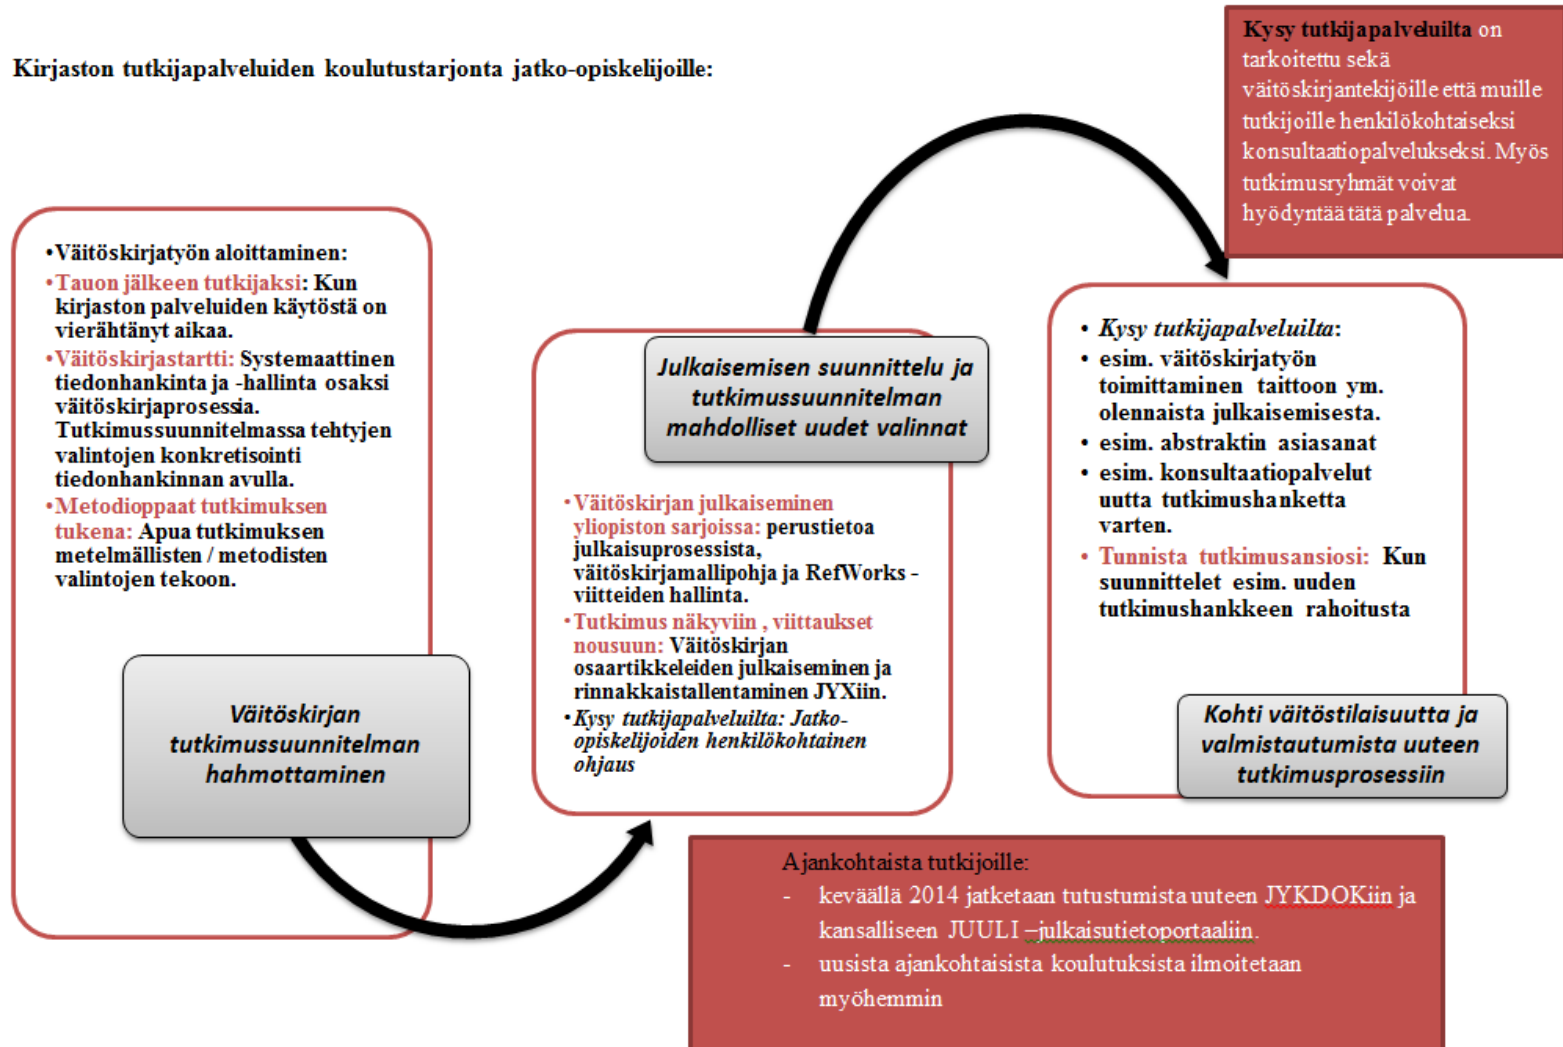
Kirjaston tutkijapalveluiden koulutustarjonta jatko-opiskelijoille:

Kysy tutkijapalveluilta on tarkoitettu sekä väitöskirjantekijöille että muille tutkijoille henkilökohtaiseksi konsultaatiopalvelukseksi. Myös tutkimusryhmät voivat hyödyntää tätä palvelua.

•Väitöskirjatyön aloittaminen:
•Tauon jälkeen tutkijaksi: Kun kirjaston palveluiden käytöstä on vierähtänyt aikaa.
•Väitöskirjastartti: Systemaattinen tiedonhankinta ja -hallinta osaksi väitöskirjaprosessia. Tutkimussuunnitelmassa tehtyjen valintojen konkretisointi tiedonhankinnan avulla.
•Metodioppaat tutkimuksen tukena: Apua tutkimuksen metelmällisten / metodisten valintojen tekoon.

Väitöskirjan tutkimussuunnitelman hahmottaminen

Julkaisemisen suunnittelu ja tutkimussuunnitelman mahdolliset uudet valinnat

•Väitöskirjan julkaiseminen yliopiston sarjoissa: perustietoa julkaisuprosessista, väitöskirjamallipohja ja RefWorks -viitteiden hallinta.
•Tutkimus näkyviin , viittaukset nousuun: Väitöskirjan osaartikkeleiden julkaiseminen ja rinnakkaistallentaminen JYXiin.
•Kysy tutkijapalveluilta: Jatko-opiskelijoiden henkilökohtainen ohjaus

• Kysy tutkijapalveluilta:
• esim. väitöskirjatyön toimittaminen taittoon ym. olennaista julkaisemisesta.
• esim. abstraktin asiasanat
• esim. konsultaatiopalvelut uutta tutkimushanketta varten.
• Tunnista tutkimusansiosi: Kun suunnittelet esim. uuden tutkimushankkeen rahoitusta

Kohti väitöstilaisuutta ja valmistautumista uuteen tutkimusprosessiin

Ajankohtaista tutkijoille:
- keväällä 2014 jatketaan tutustumista uuteen JYKDOKiin ja kansalliseen JUULI –julkaisutietoportaaliin.
- uusista ajankohtaisista koulutuksista ilmoitetaan myöhemmin